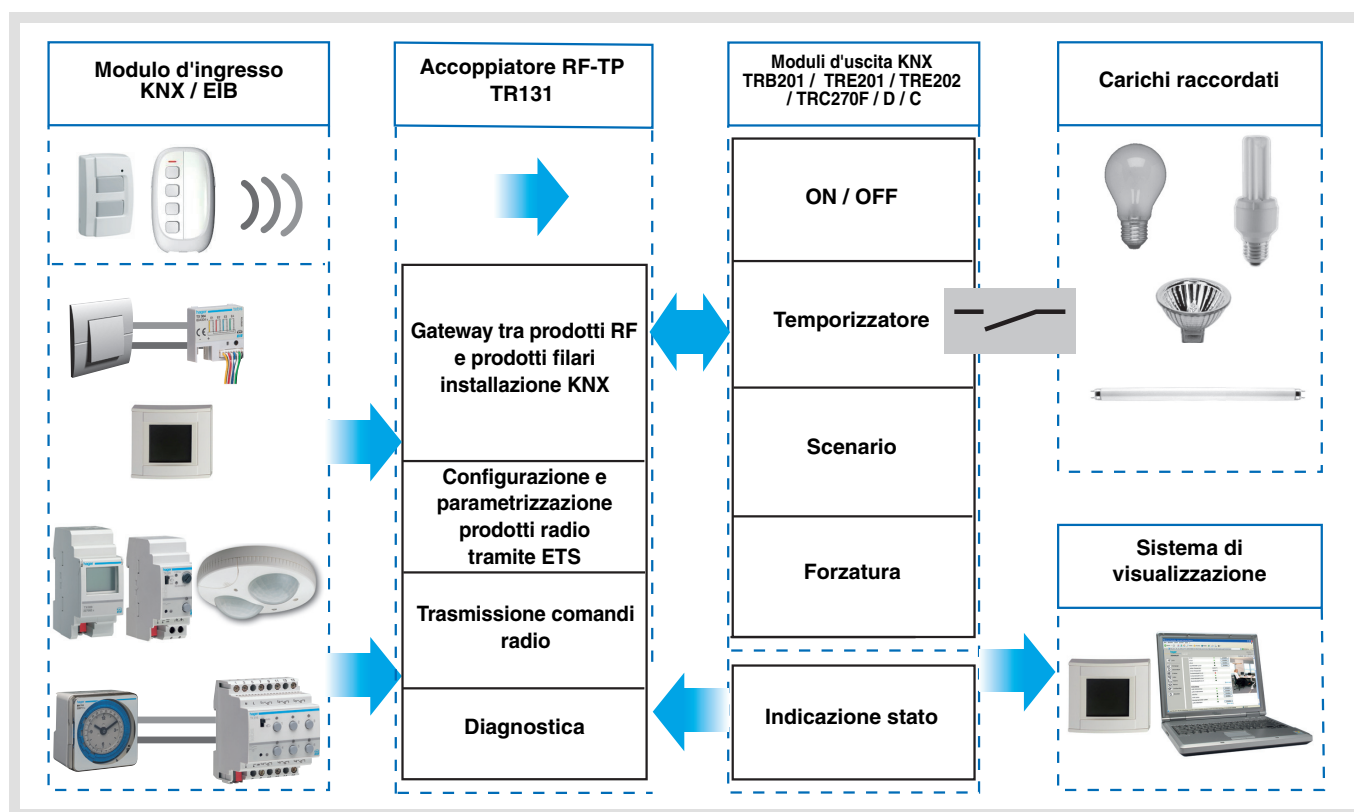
Modulo d'ingresso KNX / EIB

Accoppiatore RF-TP TR131

Moduli d'uscita KNX TRB201 / TRE201 / TRE202 / TRC270F / D / C

Carichi raccordati

ON / OFF

Gateway tra prodotti RF e prodotti filari installazione KNX

Temporizzatore

Scenario

Configurazione e parametrizzazione prodotti radio tramite ETS

Forzatura

Sistema di visualizzazione

Trasmissione comandi radio

Diagnostica

Indicazione stato